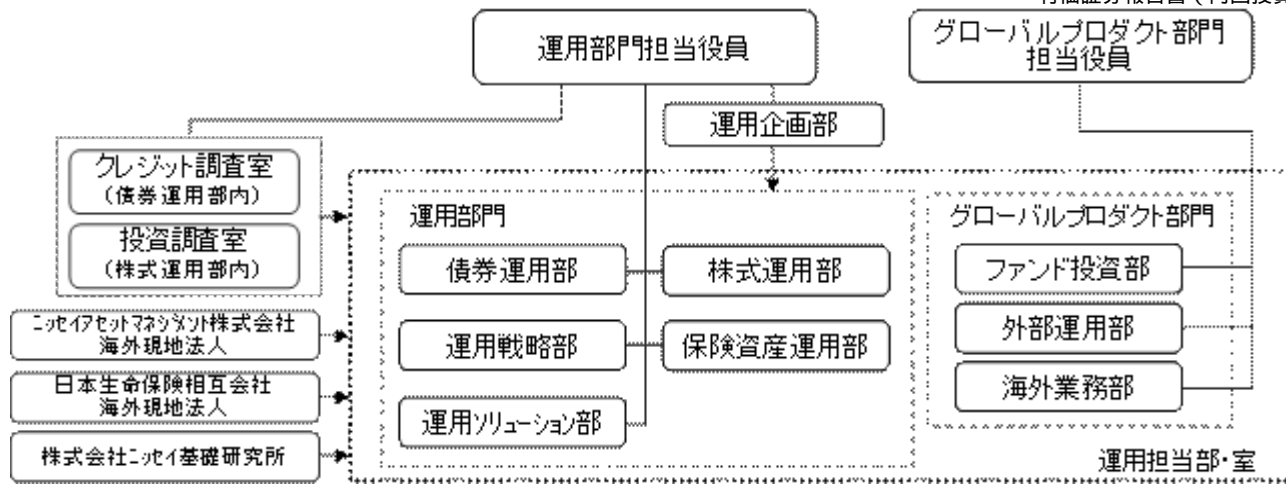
有価証券報告書（内国投資

運用部門担当役員

グローバルプロダクト部門担当役員

運用企画部

クレジット調査室
（債券運用部内）

投資調査室
（株式運用部内）

ニッセイアセットマネジメント株式会社
海外現地法人

日本生命保険相互会社
海外現地法人

株式会社ニッセイ基礎研究所

運用部門

債券運用部

株式運用部

運用戦略部

保険資産運用部

運用ソリューション部

グローバルプロダクト部門

ファンド投資部

外部運用部

海外業務部

運用担当部・室